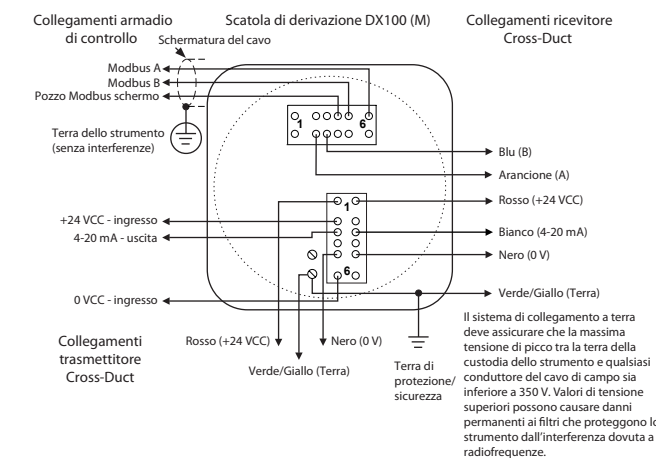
Collegamenti armadio di controllo

Scatola di derivazione DX100 (M)

Collegamenti ricevitore Cross-Duct

Schermatura del cavo

Modbus A

Modbus B

Pozzo Modbus schermo

Terra dello strumento (senza interferenze)

1

6

1

6

Blu (B)

Arancione (A)

Rosso (+24 VCC)

+24 VCC - ingresso

4-20 mA - uscita

Bianco (4-20 mA)

Nero (0 V)

0 VCC - ingresso

Verde/Giallo (Terra)

Collegamenti trasmettitore Cross-Duct

Rosso (+24 VCC)

Nero (0 V)

Verde/Giallo (Terra)

Terra di protezione/ sicurezza

Il sistema di collegamento a terra deve assicurare che la massima tensione di picco tra la terra della custodia dello strumento e qualsiasi conduttore del cavo di campo sia inferiore a 350 V. Valori di tensione superiori possono causare danni permanenti ai filtri che proteggono lo strumento dall'interferenza dovuta a radiofrequenze.